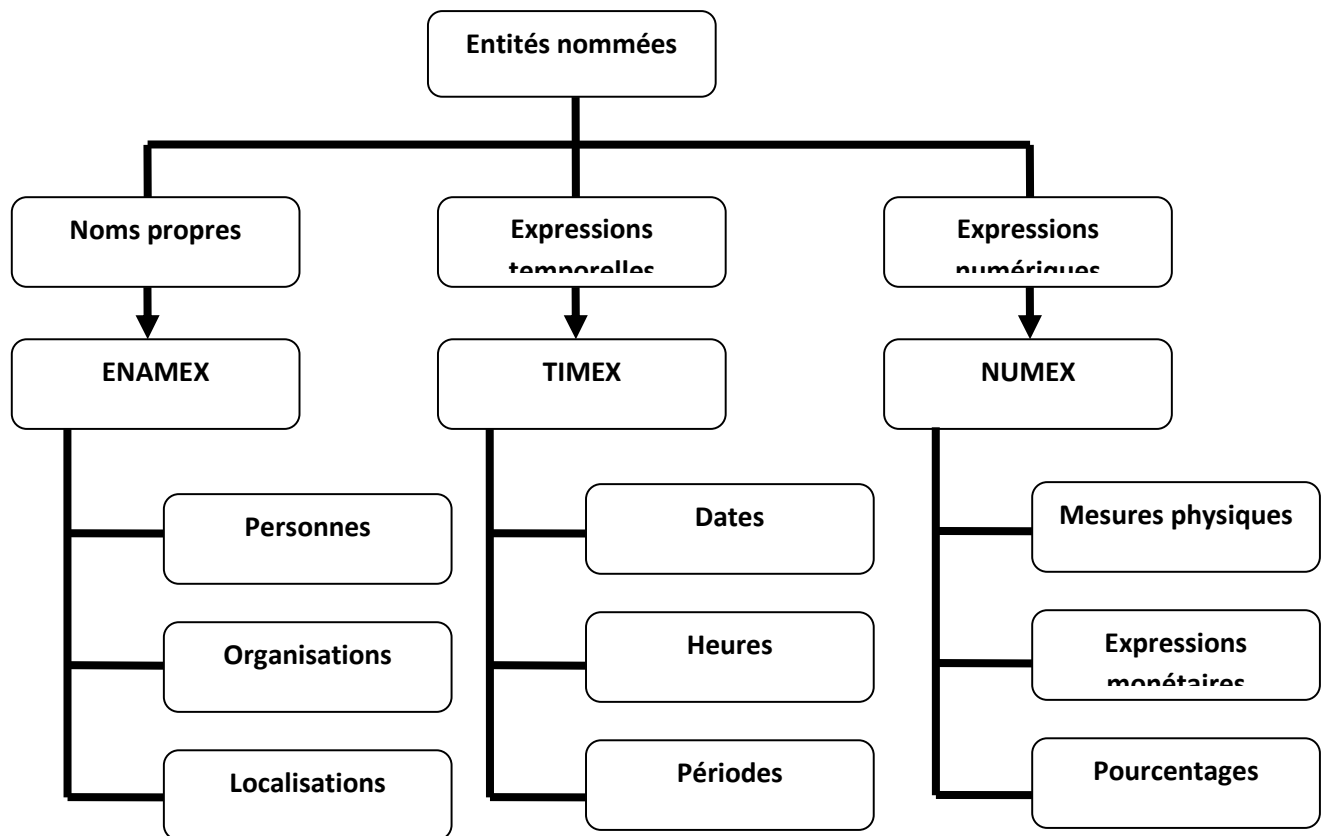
Entités nommées

Noms propres

Expressions temporelles

Expressions numériques

ENAMEX

TIMEX

NUMEX

Personnes

Organisations

Localisations

Dates

Heures

Périodes

Mesures physiques

Expressions monétaires

Pourcentages